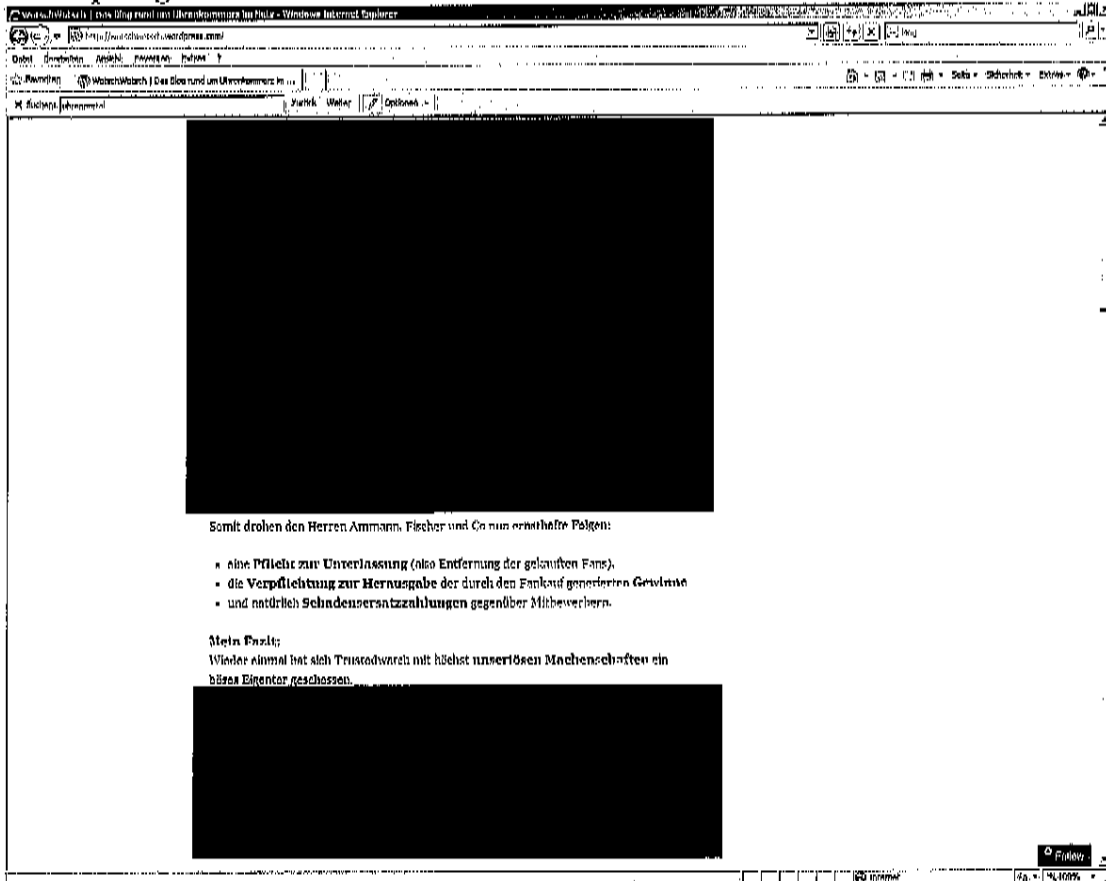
WatchWatch | Das Blog rund um Uhrenkommerz im Netz - Windows Internet Explorer

http://watchwatch.wordpress.com/

Datei Bearbeiten Ansicht Favoriten Extras ?

Favoriten WatchWatch | Das Blog rund um Uhrenkommerz im ...

Seite Sicherheit Extras

Suchen: uhrenportal Zurück Weiter Optionen

Somit drohen den Herren Ammann, Fischer und Co nun ernsthafte Folgen:

- eine Pflicht zur Unterlassung (also Entfernung der gekauften Fans),
- die Verpflichtung zur Herausgabe der durch den Fankauf generierten Gewinne
- und natürlich Schadensersatzzahlungen gegenüber Mitbewerbern.

Mein Fazit:
Wieder einmal hat sich Trustedwatch mit höchst unseriösen Machenschaften ein böses Eigentor geschossen.

Follow

Internet

100%